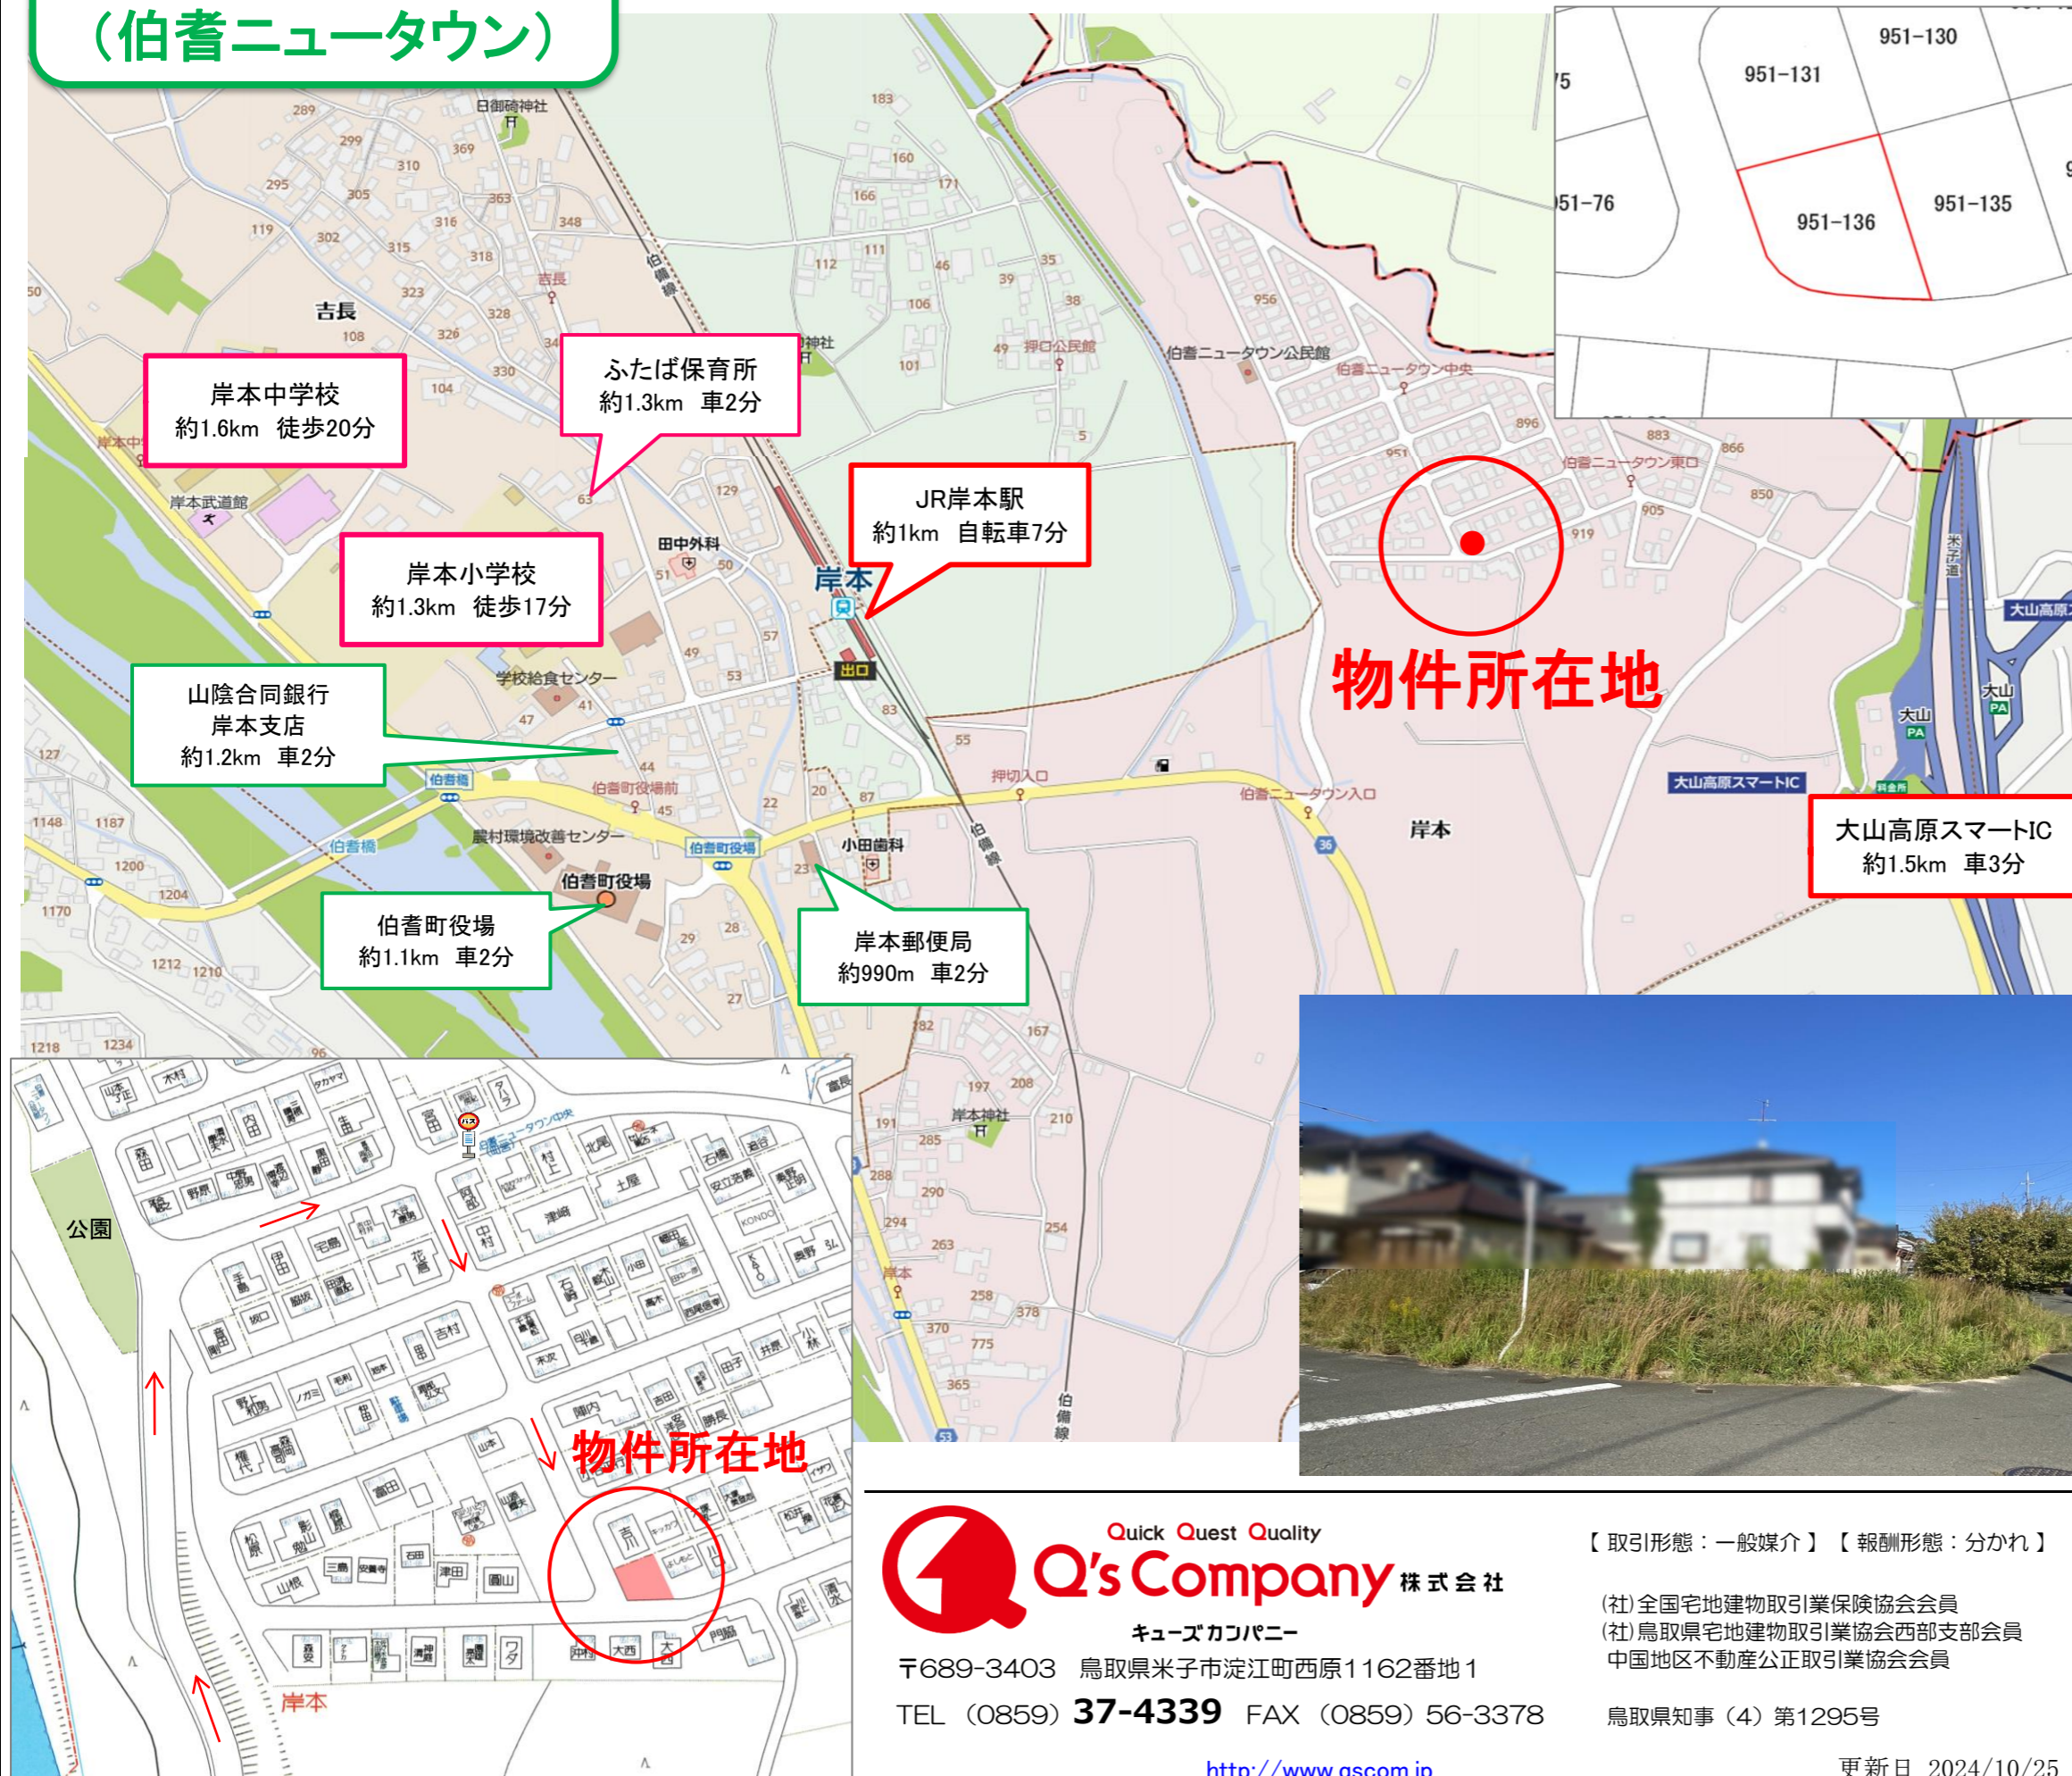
（伯耆ニュータウン）

951-130
951-131
951-76
951-136
951-135

岸本中学校
約1.6km 徒歩20分

ふたば保育所
約1.3km 車2分

JR岸本駅
約1km 自転車7分

岸本小学校
約1.3km 徒歩17分

山陰合同銀行
岸本支店
約1.2km 車2分

伯耆町役場
約1.1km 車2分

岸本郵便局
約990m 車2分

大山高原スマートIC
約1.5km 車3分

物件所在地

日御碕神社
吉長
岸本武道館
田中外科
岸本
出口
学校給食センター
押口公民館
伯耆ニュータウン公民館
伯耆ニュータウン中央
伯耆ニュータウン東口
伯耆ニュータウン入口
押切入口
伯耆町役場前
農村環境改善センター
伯耆町役場
小田歯科
伯耆橋
岸本神社
大山高原スマートIC
大山PA
米子道
伯備線

公園
物件所在地
岸本

Quick Quest Quality
Q's Company 株式会社
キューズカンパニー
〒689-3403 鳥取県米子市淀江町西原1162番地1
TEL （0859）37-4339 FAX （0859）56-3378
http://www.qscom.jp

【取引形態：一般媒介】【報酬形態：分かれ】
(社)全国宅地建物取引業保険協会会員
(社)鳥取県宅地建物取引業協会西部支部会員
中国地区不動産公正取引業協会会員
鳥取県知事（4）第1295号
更新日 2024/10/25